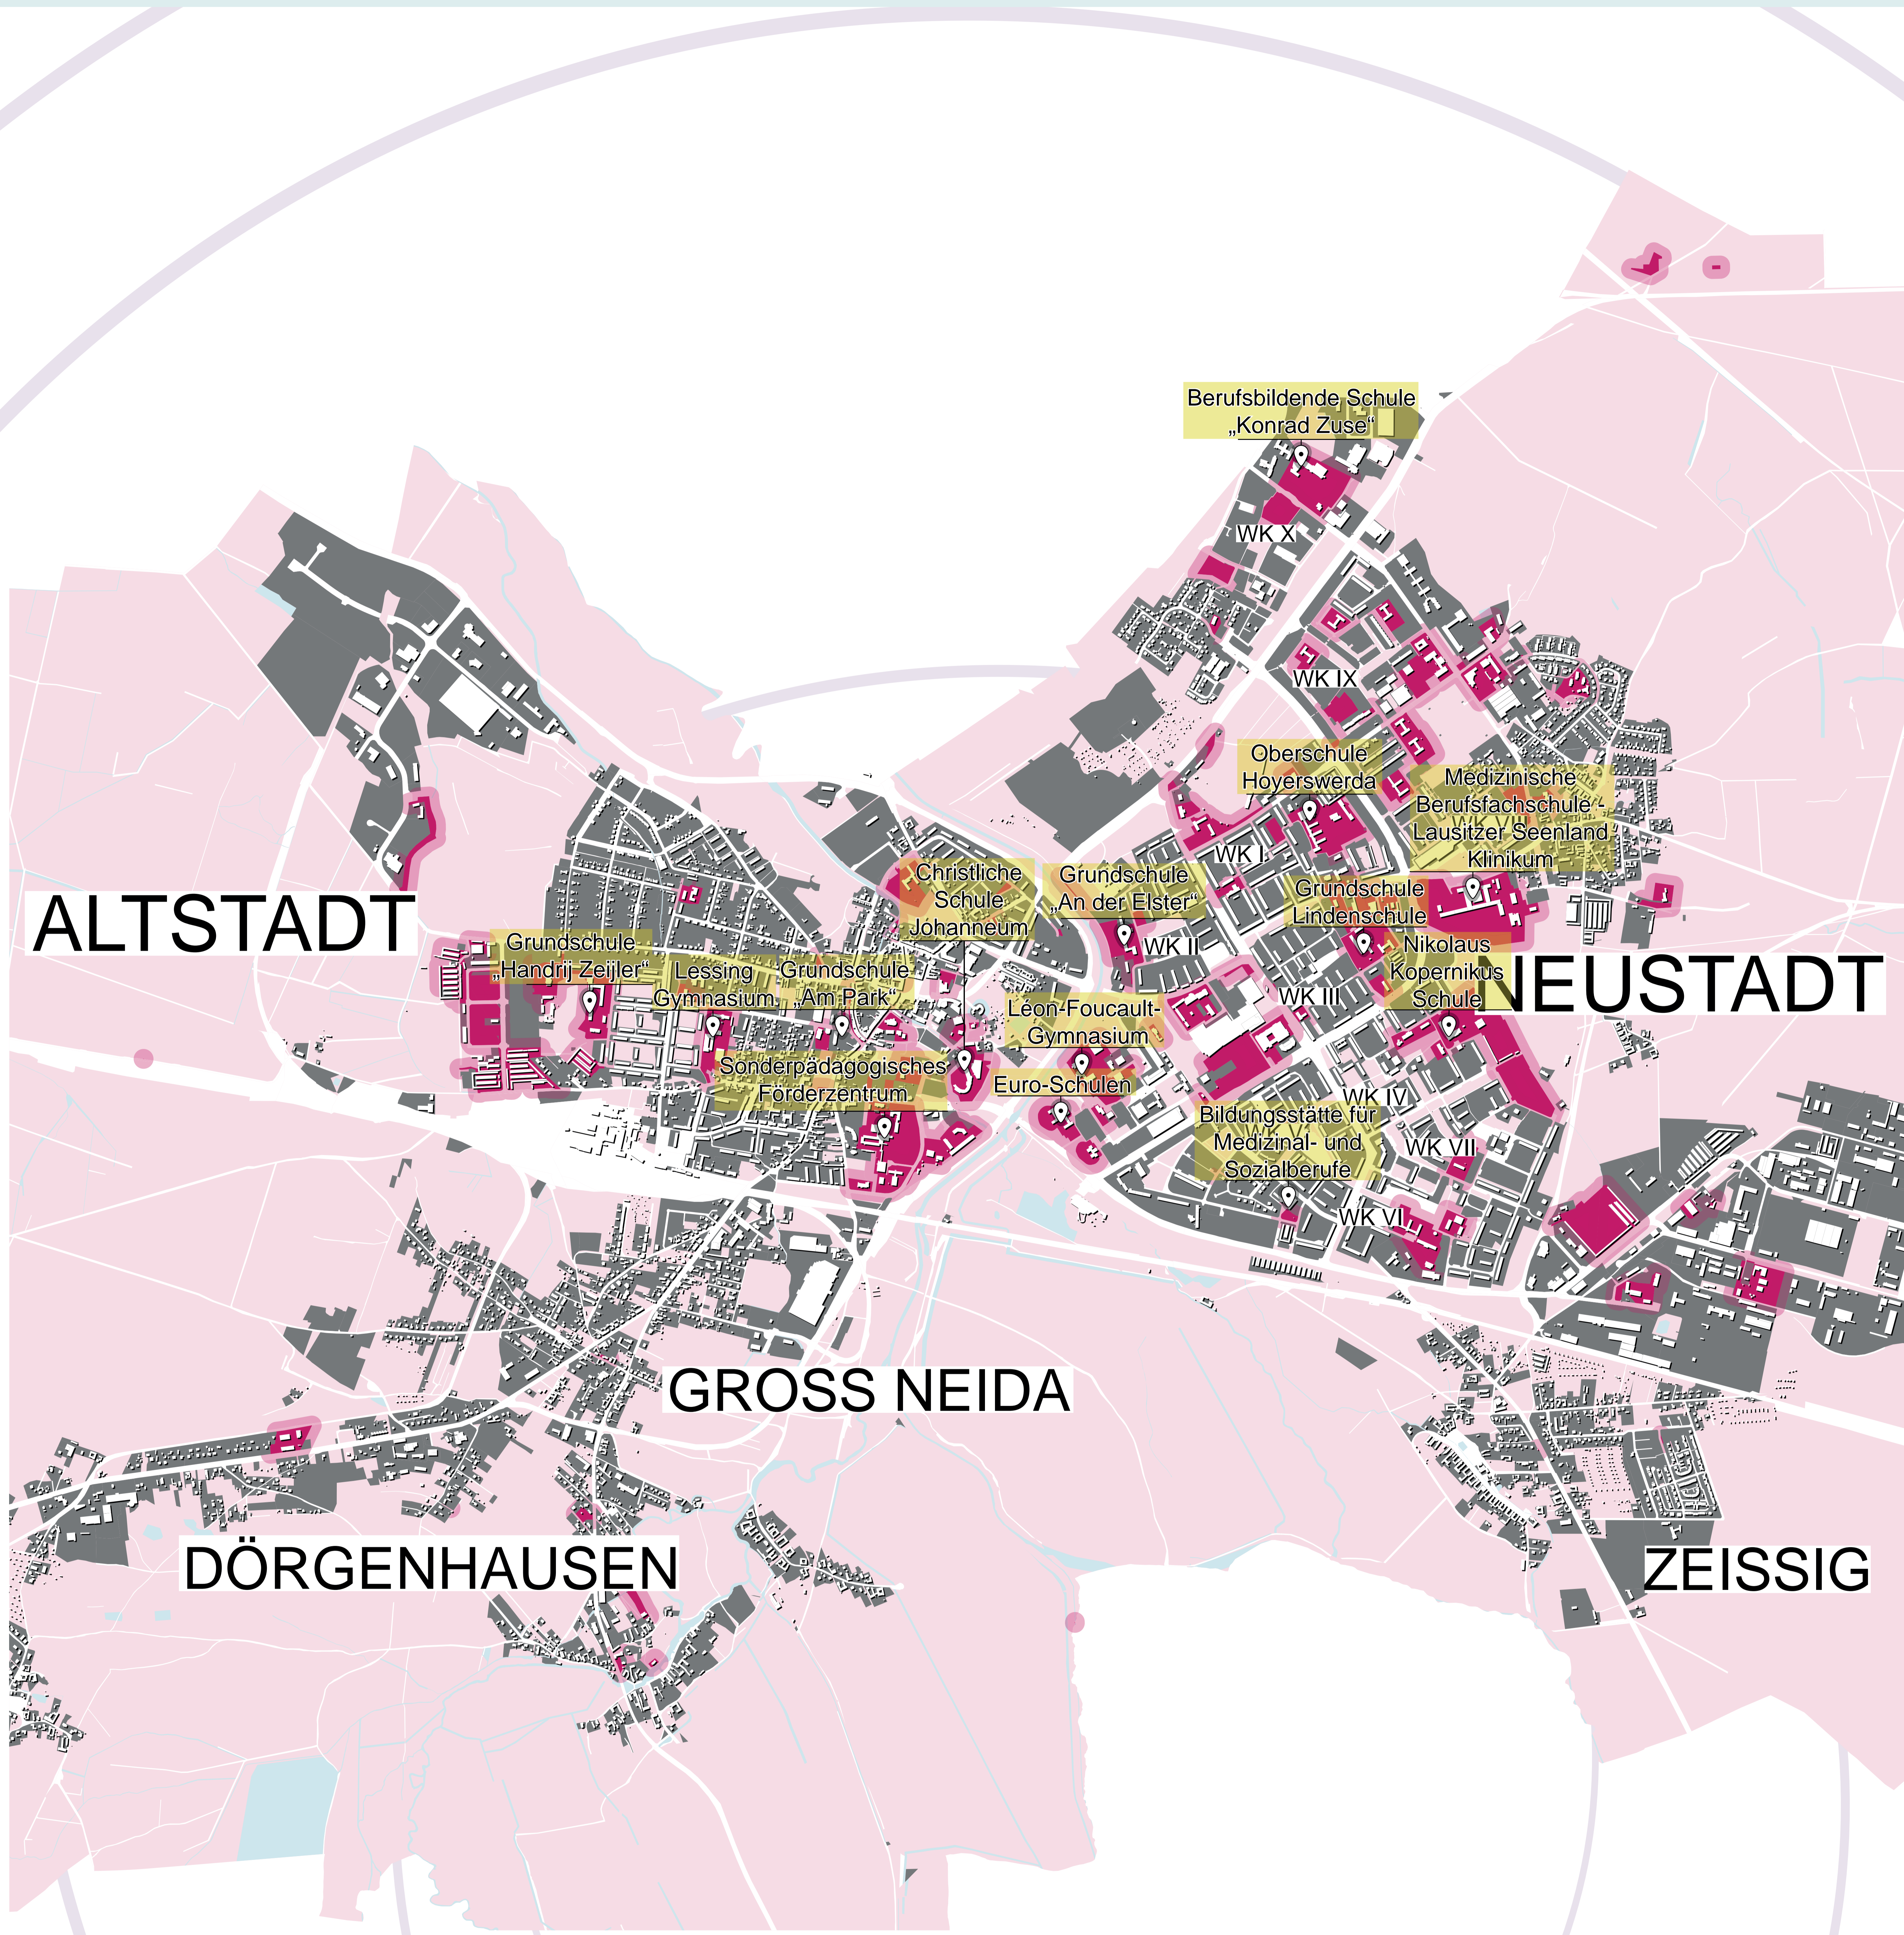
Berufsbildende Schule „Konrad Zuse“

WK X

WK IX

Oberschule Hoyerswerda

Medizinische Berufsfachschule Lausitzer Seenland Klinikum

WK VIII

WK I

Christliche Schule Johanneum

Grundschule „An der Elster“

Grundschule Lindenschule

WK II

Nikolaus Kopernikus Schule

ALTSTADT

Grundschule „Handrij Zeijler“

Lessing Gymnasium

Grundschule „Am Park“

WK III

NEUSTADT

Léon-Foucault-Gymnasium

Sonderpädagogisches Förderzentrum

Euro-Schulen

WK IV

Bildungsstätte für Medizinal- und Sozialberufe

WK VII

WK VI

GROSS NEIDA

DÖRGENHAUSEN

ZEISSIG